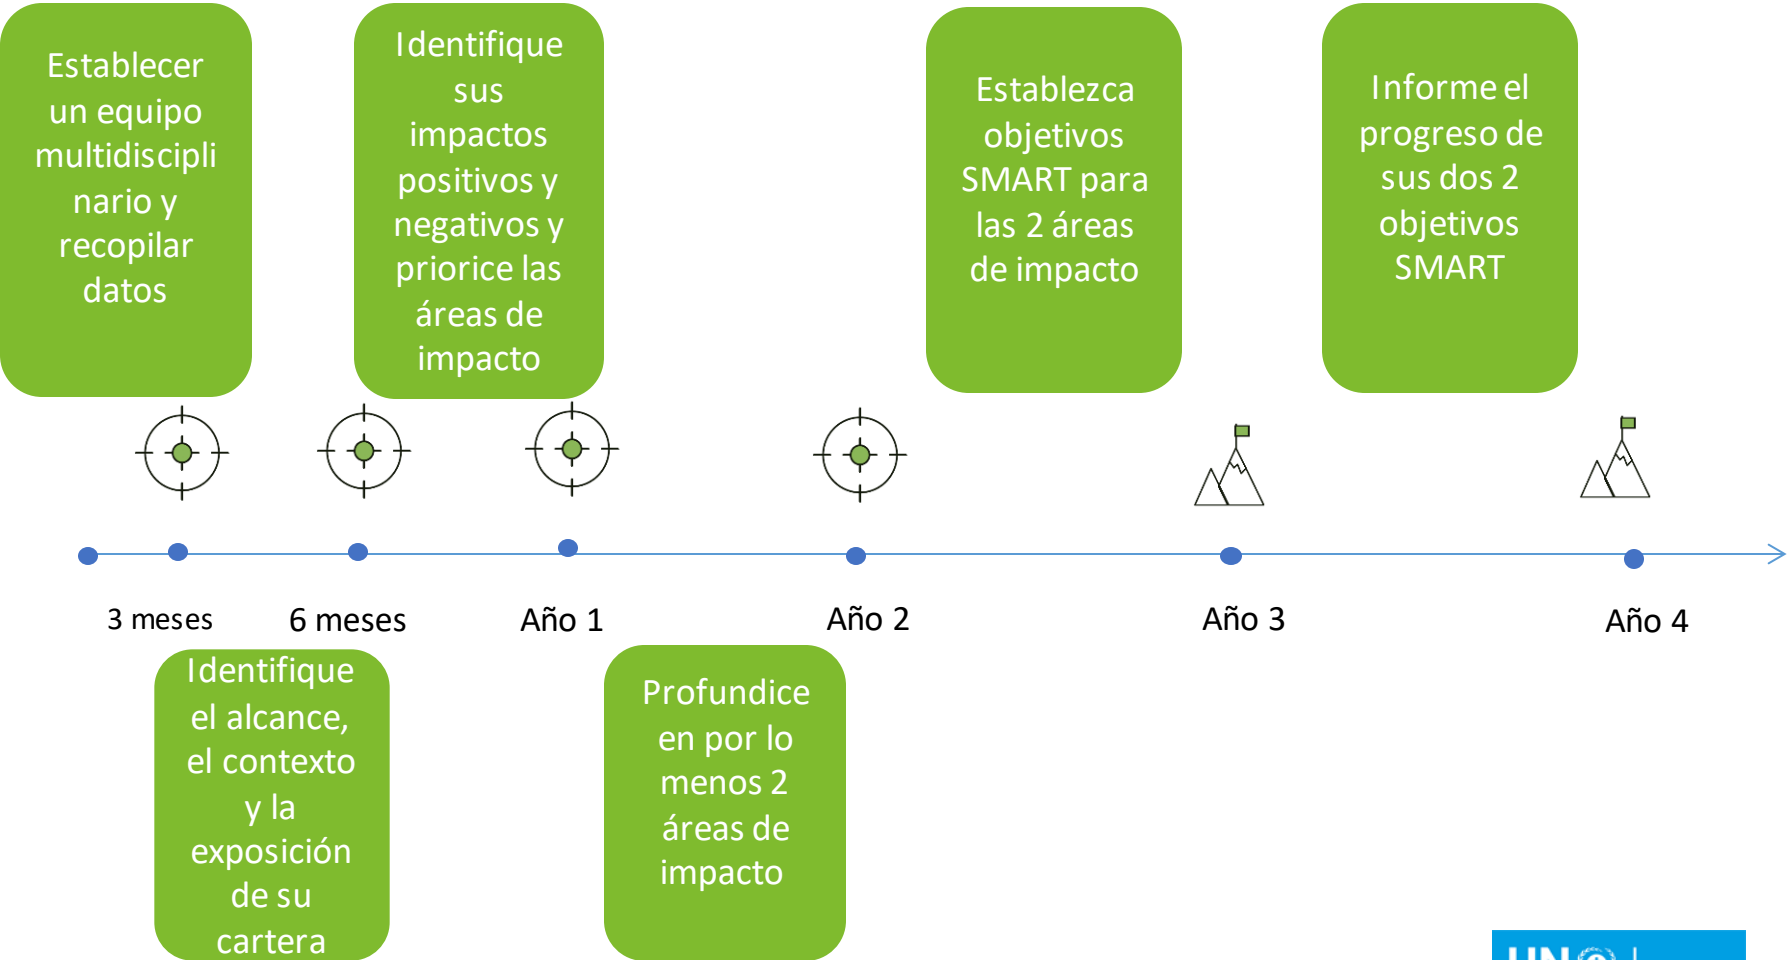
Establecer un equipo multidisciplinario y recopilar datos

Identifique sus impactos positivos y negativos y priorice las áreas de impacto

Establezca objetivos SMART para las 2 áreas de impacto

Informe el progreso de sus dos 2 objetivos SMART

3 meses

6 meses

Año 1

Año 2

Año 3

Año 4

Identifique el alcance, el contexto y la exposición de su cartera

Profundice en por lo menos 2 áreas de impacto

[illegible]